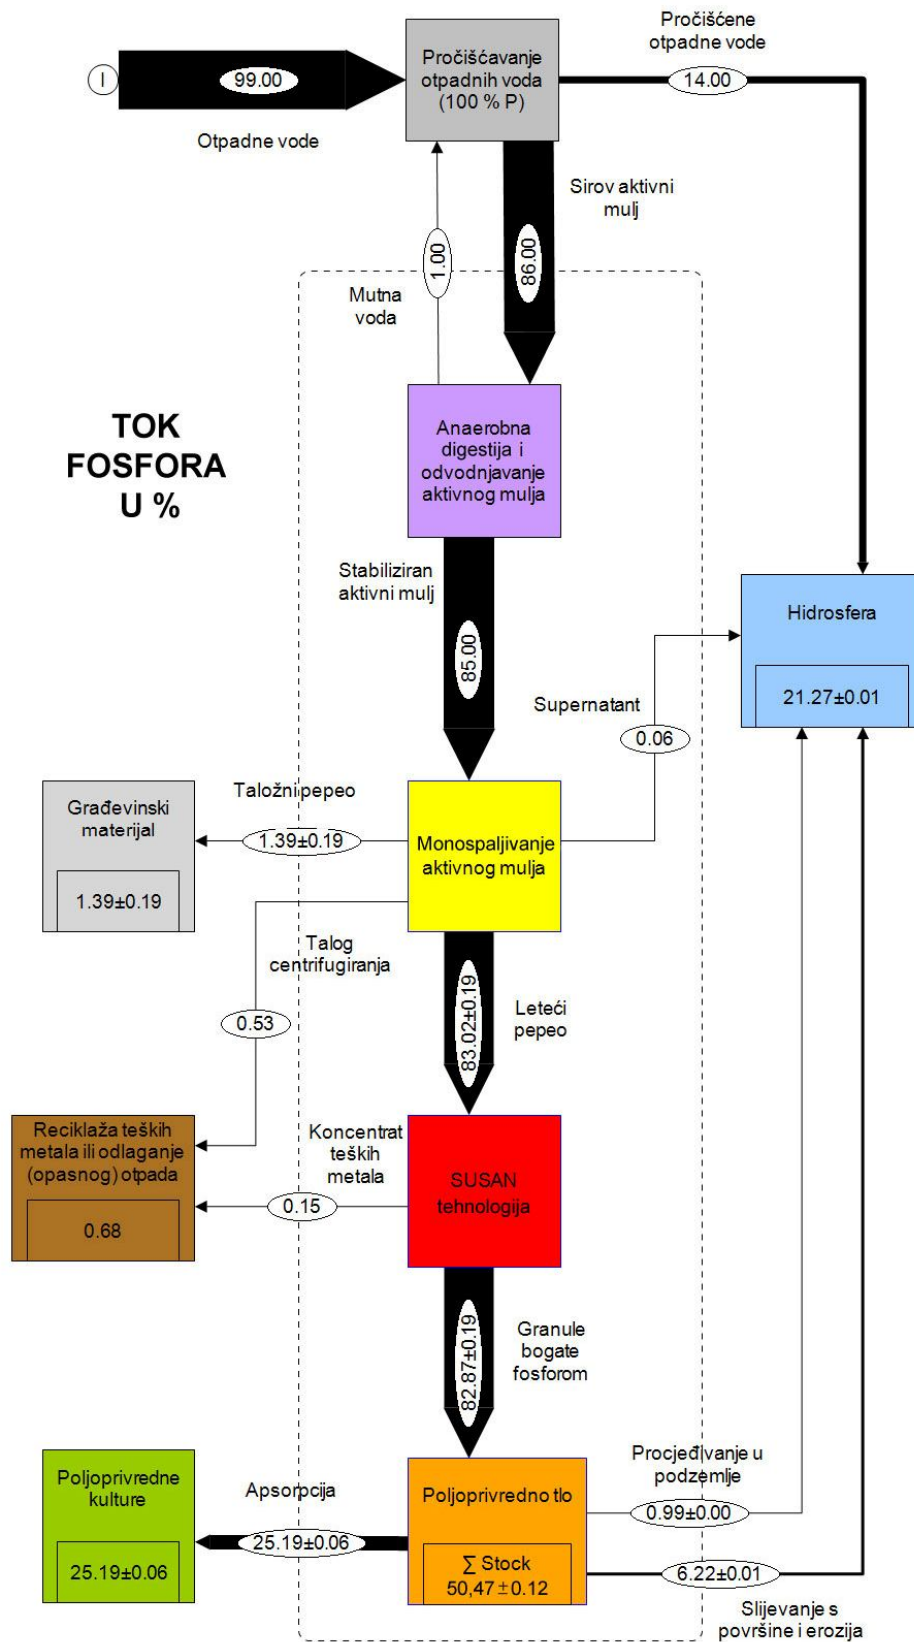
I

99.00

Otpadne vode

Pročišćavanje otpadnih voda (100 % P)

Pročišćene otpadne vode

14.00

Sirov aktivni mulj

86.00

1.00

Mutna voda

TOK FOSFORA U %

Anaerobna digestija i odvodnjavanje aktivnog mulja

Stabiliziran aktivni mulj

85.00

Hidrosfera

21.27±0.01

Supernatant

0.06

Građevinski materijal

1.39±0.19

Taložni pepeo

1.39±0.19

Monospaljivanje aktivnog mulja

Talog centrifugiranja

0.53

83.02±0.19

Leteći pepeo

Reciklaža teških metala ili odlaganje (opasnog) otpada

0.68

Koncentrat teških metala

0.15

SUSAN tehnologija

82.87±0.19

Granule bogate fosforom

Poljoprivredne kulture

25.19±0.06

Apsorpcija

25.19±0.06

Poljoprivredno tlo

$\sum$ Stock 50,47 ± 0.12

Procjeđivanje u podzemlje

0.99±0.00

6.22±0.01

Slijevanje s površine i erozija